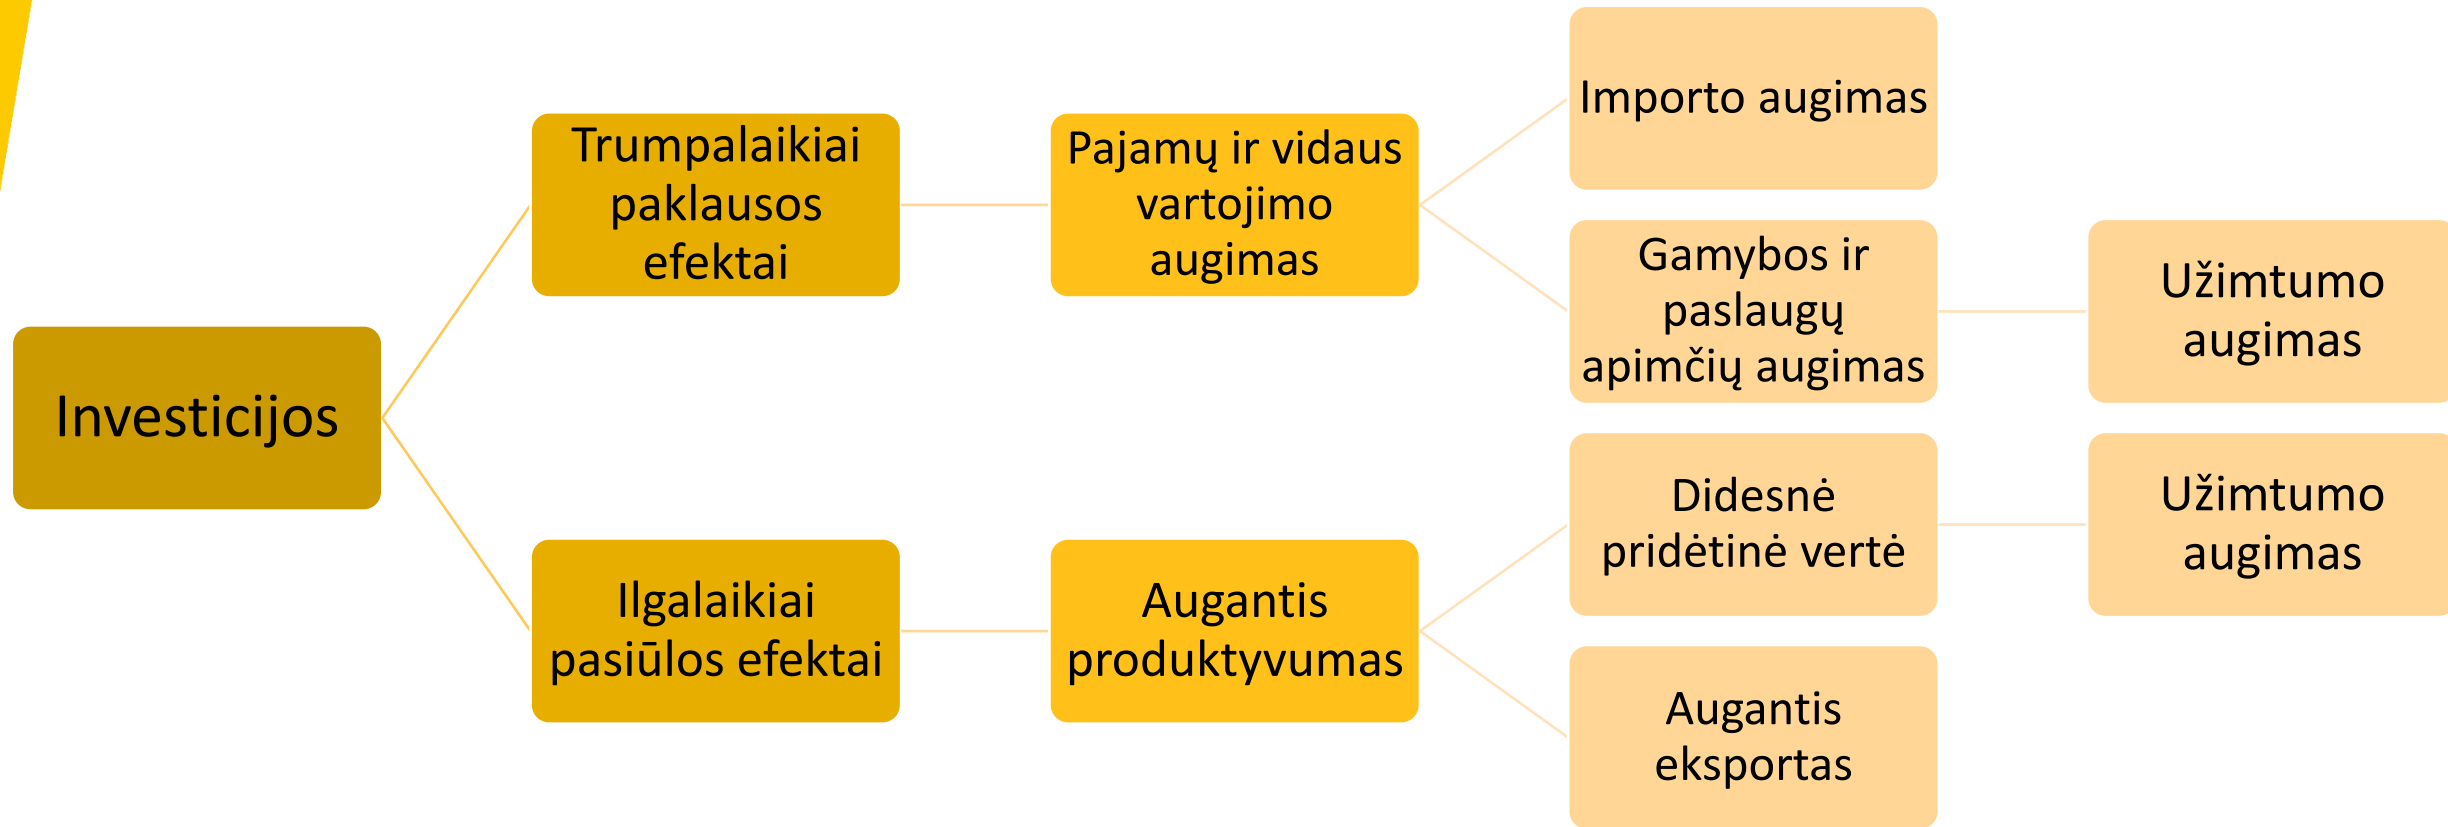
Investicijos

Trumpalaikiai paklausos efektai

Pajamų ir vidaus vartojimo augimas

Importo augimas

Gamybos ir paslaugų apimčių augimas

Užimtumo augimas

Ilgalaikiai pasiūlos efektai

Augantis produktyvumas

Didesnė pridėtinė vertė

Užimtumo augimas

Augantis eksportas